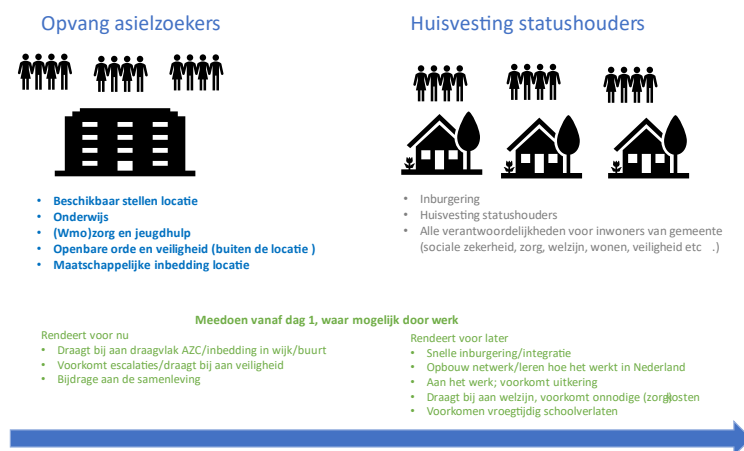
Opvang asielzoekers

Huisvesting statushouders

- Beschikbaar stellen locatie
- Onderwijs
- (Wmo)zorg en jeugdhulp
- Openbare orde en veiligheid (buiten de locatie )
- Maatschappelijke inbedding locatie

- Inburgering
- Huisvesting statushouders
- Alle verantwoordelijkheden voor inwoners van gemeente (sociale zekerheid, zorg, welzijn, wonen, veiligheid etc .)

Meedoen vanaf dag 1, waar mogelijk door werk

Rendeert voor nu
- Draagt bij aan draagvlak AZC/inbedding in wijk/buurt
- Voorkomt escalaties/draagt bij aan veiligheid
- Bijdrage aan de samenleving

Rendeert voor later
- Snelle inburgering/integratie
- Opbouw netwerk/leren hoe het werkt in Nederland
- Aan het werk; voorkomt uitkering
- Draagt bij aan welzijn, voorkomt onnodige (zorg)kosten
- Voorkomen vroegtijdig schoolverlaten